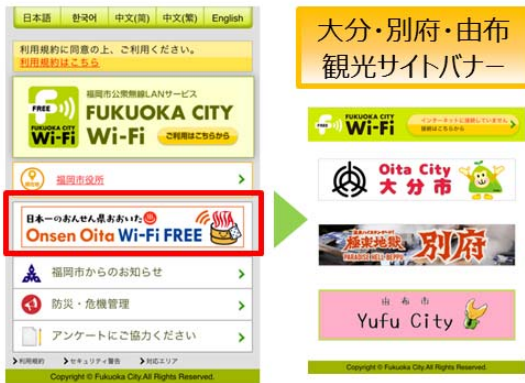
日本語 한국어 中文(简) 中文(繁) English

利用規約に同意の上、ご利用ください。
利用規約はこちら

FREE
福岡市公衆無線LANサービス
FUKUOKA CITY Wi-Fi
ご利用はこちらから

福岡市役所

日本一のおんせん県おおいた
Onsen Oita Wi-Fi FREE

福岡市からのお知らせ

防災・危機管理

アンケートにご協力ください

利用規約 セキュリティ警告 対応エリア

Copyright © Fukuoka City.All Rights Reserved.

大分・別府・由布
観光サイトバナー

FUKUOKA CITY Wi-Fi
インターネットに接続していません
接続はこちらから

Oita City
大分市

極楽地獄 別府
PARADISE HELL BEPPU

由布市
Yufu City

Copyright © Fukuoka City.All Rights Reserved.